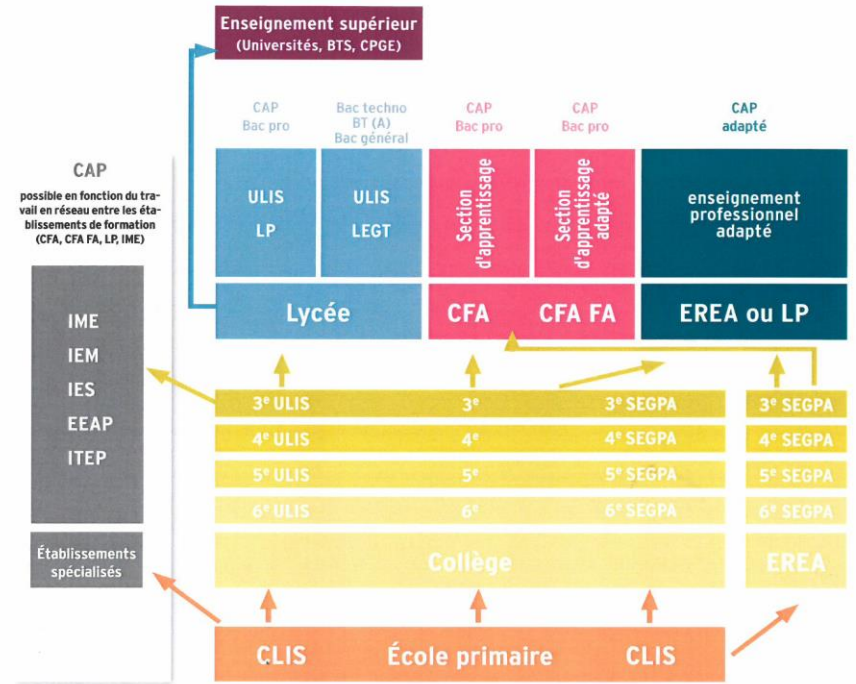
Enseignement supérieur
(Universités, BTS, CPGE)

CAP
Bac pro

Bac techno
BT (A)
Bac général

CAP
Bac pro

CAP
Bac pro

CAP
adapté

CAP
possible en fonction du travail en réseau entre les établissements de formation (CFA, CFA FA, LP, IME)

ULIS
LP

ULIS
LEGT

Section d'apprentissage

Section d'apprentissage adapté

enseignement professionnel adapté

Lycée

CFA

CFA FA

EREA ou LP

IME
IEM
IES
EEAP
ITEP

3$^e$ ULIS
3$^e$
3$^e$ SEGPA
3$^e$ SEGPA

4$^e$ ULIS
4$^e$
4$^e$ SEGPA
4$^e$ SEGPA

5$^e$ ULIS
5$^e$
5$^e$ SEGPA
5$^e$ SEGPA

6$^e$ ULIS
6$^e$
6$^e$ SEGPA
6$^e$ SEGPA

Établissements spécialisés

Collège

EREA

CLIS
École primaire
CLIS